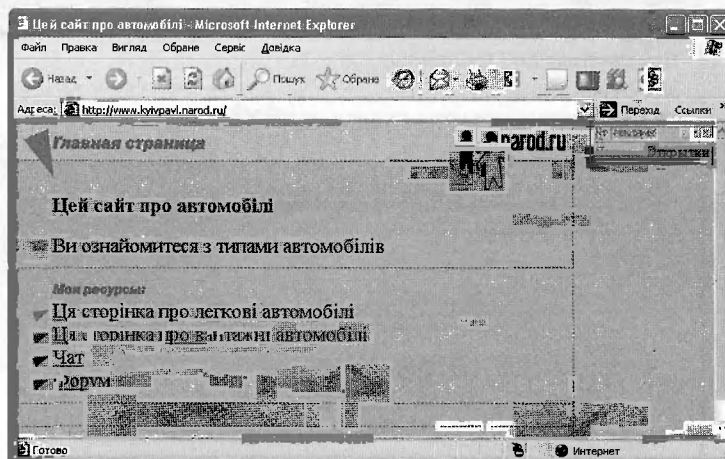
Цей сайт про автомобілі - Microsoft Internet Explorer

Файл Правка Вигляд Обране Сервіс Довідка

Назад Пошук Обране

Адреса: http://www.kyivpavl.narod.ru/ Перехід Ссылки

Главная страница

narod.ru

Цей сайт про автомобілі

Ви ознайомитеся з типами автомобілів

Мои ресурсы:

Ця сторінка про легкові автомобілі

Ця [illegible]торінка про вантажні автомобілі

Чат

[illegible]орум

Готово Интернет